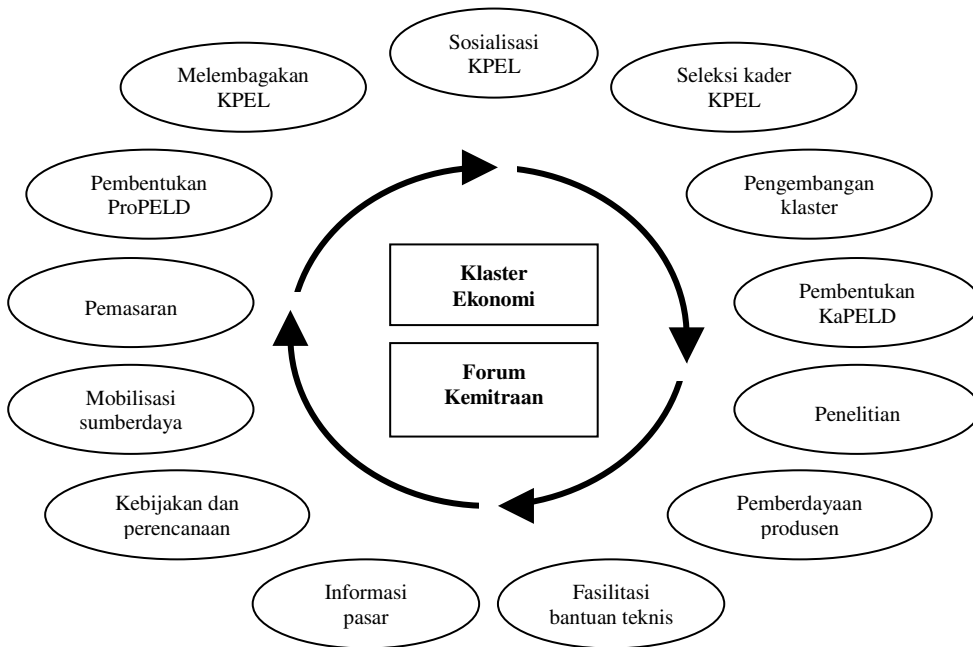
Sosialisasi KPEL

Seleksi kader KPEL

Pengembangan klaster

Pembentukan KaPELD

Penelitian

Pemberdayaan produsen

Fasilitasi bantuan teknis

Informasi pasar

Kebijakan dan perencanaan

Mobilisasi sumberdaya

Pemasaran

Pembentukan ProPELD

Melembagakan KPEL

**Klaster Ekonomi**

**Forum Kemitraan**